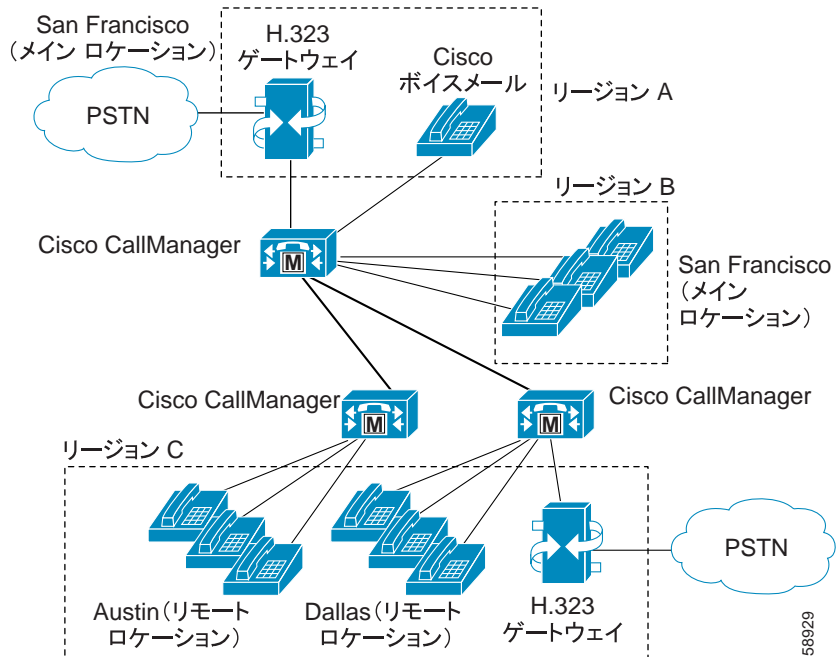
San Francisco
(メイン ロケーション)

H.323
ゲートウェイ

Cisco
ボイスメール

リージョン A

PSTN

リージョン B

Cisco CallManager

M

San Francisco
(メイン
ロケーション)

Cisco CallManager

M

Cisco CallManager

M

リージョン C

PSTN

Austin(リモート
ロケーション)

Dallas(リモート
ロケーション)

H.323
ゲートウェイ

58929